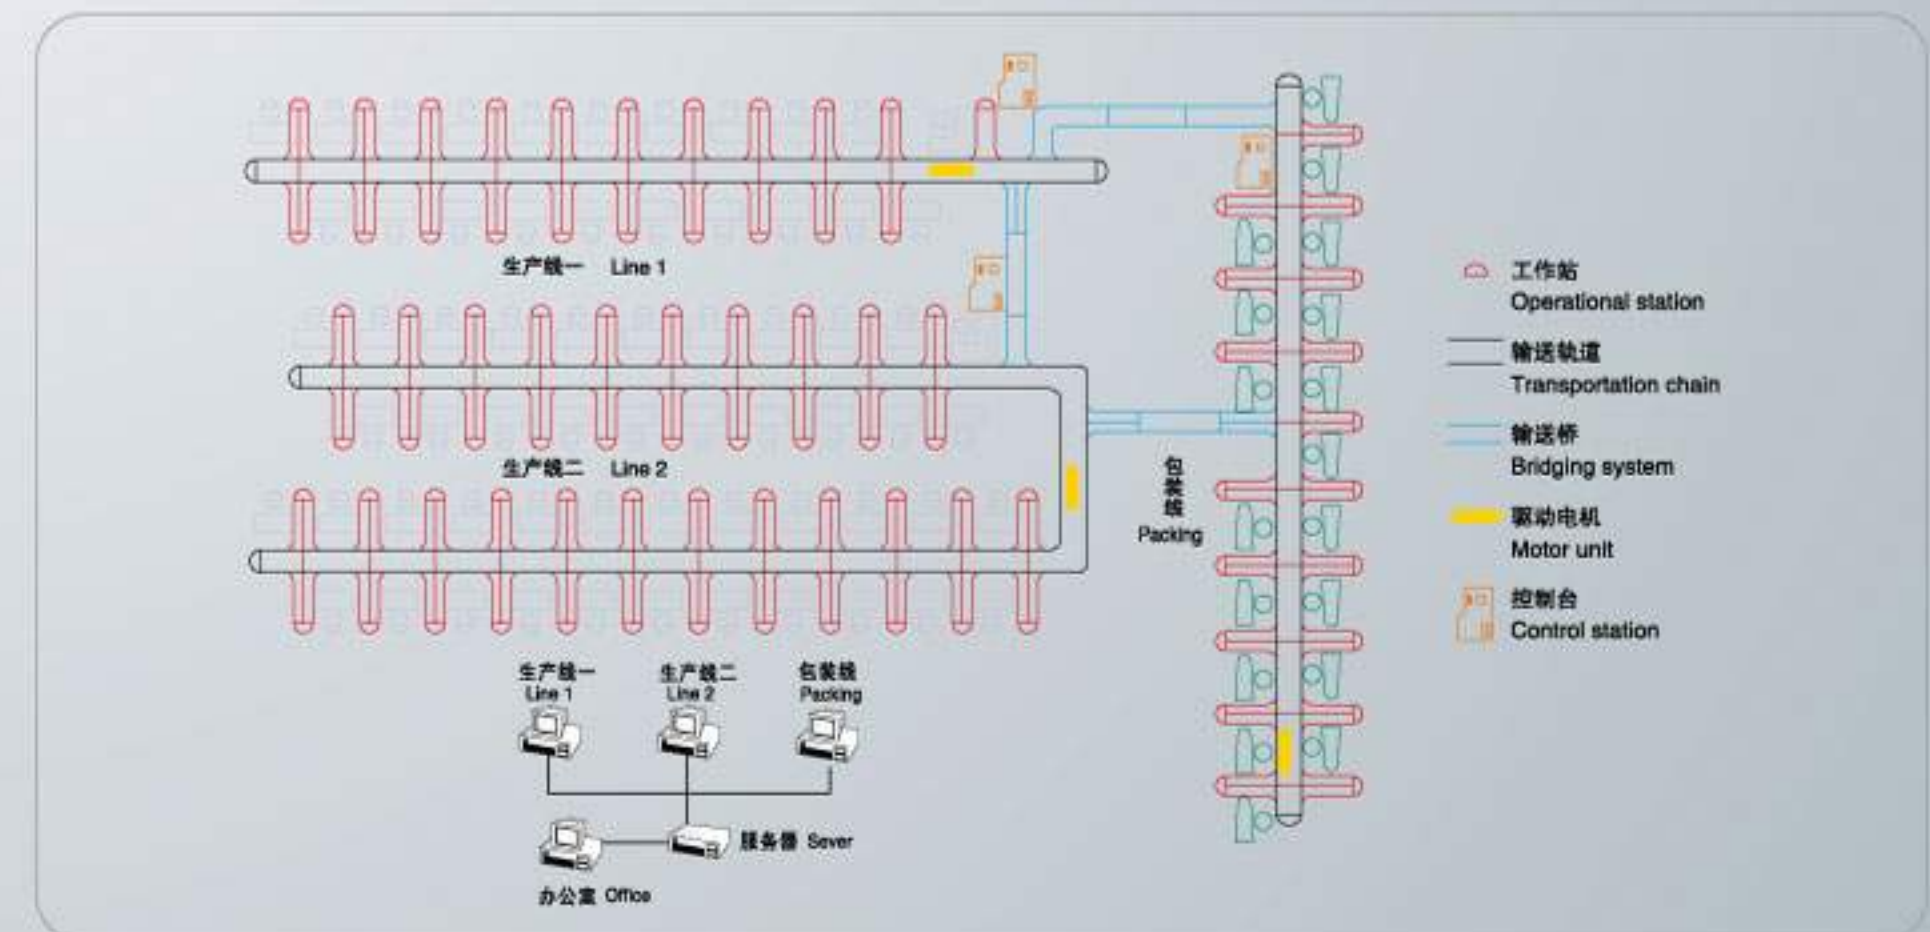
生产线一 Line 1

生产线二 Line 2

包装线 Packing

生产线一 Line 1

生产线二 Line 2

包装线 Packing

服务器 Sever

办公室 Office

工作站 Operational station

输送轨道 Transportation chain

输送桥 Bridging system

驱动电机 Motor unit

控制台 Control station